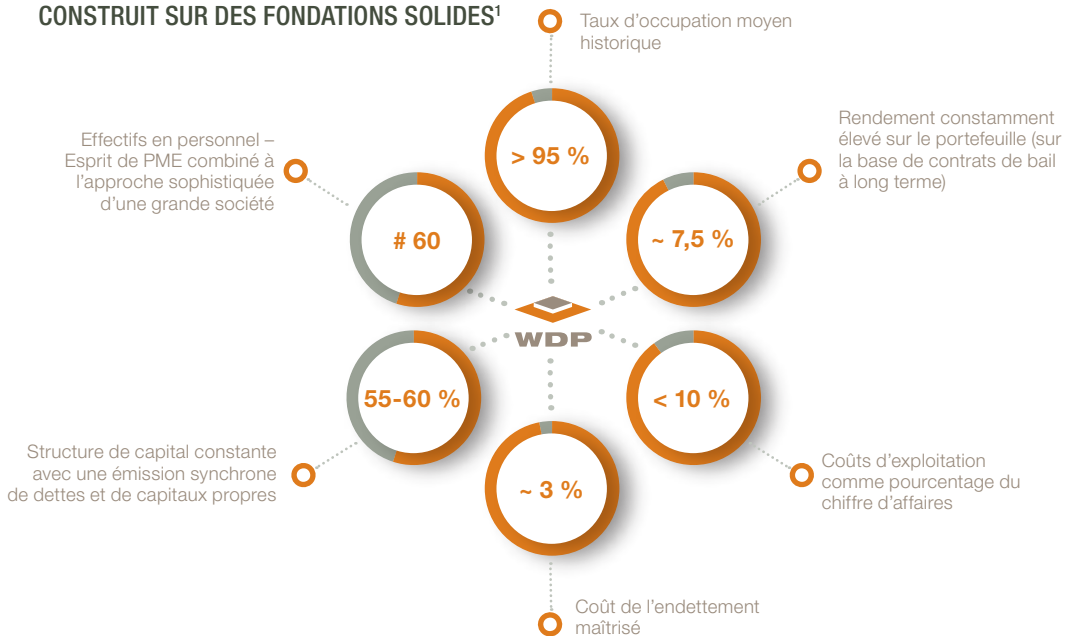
CONSTRUIT SUR DES FONDATIONS SOLIDES$^1$

Taux d'occupation moyen historique

> 95 %

Effectifs en personnel – Esprit de PME combiné à l'approche sophistiquée d'une grande société

# 60

Rendement constamment élevé sur le portefeuille (sur la base de contrats de bail à long terme)

~ 7,5 %

WDP

55-60 %

< 10 %

Structure de capital constante avec une émission synchrone de dettes et de capitaux propres

~ 3 %

Coûts d'exploitation comme pourcentage du chiffre d'affaires

Coût de l'endettement maîtrisé